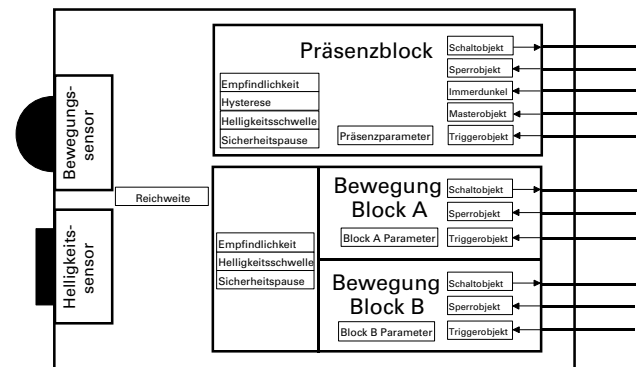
Bewegungs-sensor

Helligkeits-sensor

Reichweite

Präsenzblock

Empfindlichkeit
Hysterese
Helligkeitsschwelle
Sicherheitspause

Präsenzparameter

Schaltobjekt
Sperrobjekt
Immerdunkel
Masterobjekt
Triggerobjekt

Empfindlichkeit
Helligkeitsschwelle
Sicherheitspause

Bewegung Block A
Block A Parameter
Schaltobjekt
Sperrobjekt
Triggerobjekt

Bewegung Block B
Block B Parameter
Schaltobjekt
Sperrobjekt
Triggerobjekt